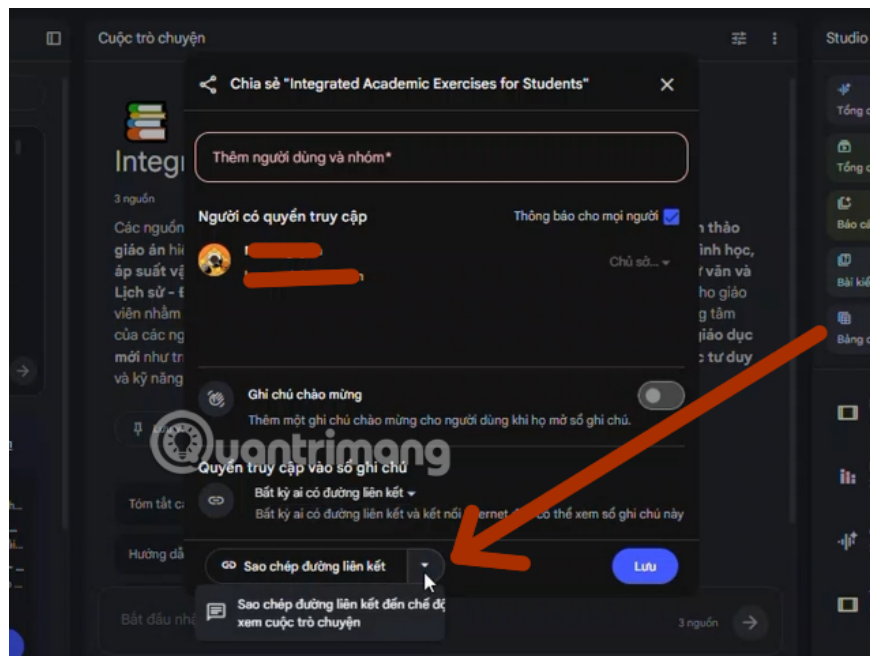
Cuộc trò chuyện

Studio

Chia sẻ "Integrated Academic Exercises for Students"

Thêm người dùng và nhóm*

Người có quyền truy cập

Thông báo cho mọi người

Chủ sở...

Integ

3 nguồn

Các nguồn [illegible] n thảo giáo án hi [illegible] ình học, áp suất vậ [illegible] r văn và Lịch sử - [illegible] ho giáo viên nhằm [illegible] g tâm của các ng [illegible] giáo dục mới như tr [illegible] c tư duy và kỹ năng

Ghi chú chào mừng

Thêm một ghi chú chào mừng cho người dùng khi họ mở sổ ghi chú.

Quyền truy cập vào sổ ghi chú

Bất kỳ ai có đường liên kết

Bất kỳ ai có đường liên kết và kết nối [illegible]ernet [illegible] có thể xem sổ ghi chú này

Tóm tắt c

Hướng dẫ

Sao chép đường liên kết

Lưu

Sao chép đường liên kết đến chế độ xem cuộc trò chuyện

Bắt đầu nhậ

3 nguồn

Tổng

Tổng

Báo cá

Bài kiể

Bảng

Quantrimang